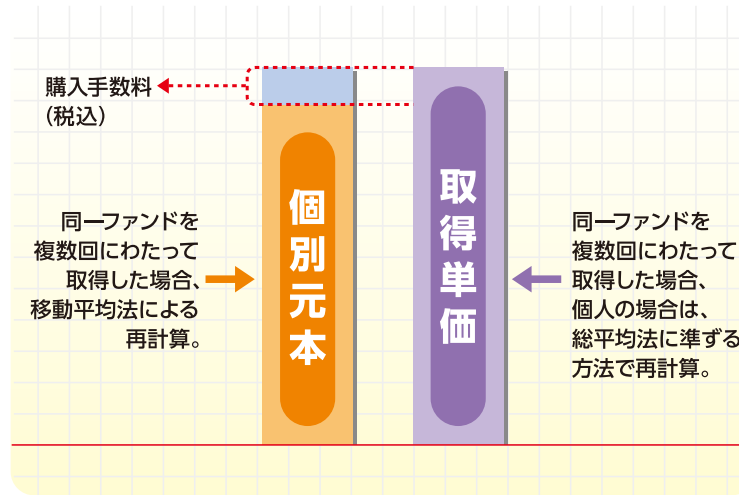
購入手数料
（税込）

同一ファンドを
複数回にわたって
取得した場合、
移動平均法による
再計算。

個別元本

取得単価

同一ファンドを
複数回にわたって
取得した場合、
個人の場合は、
総平均法に準ずる
方法で再計算。